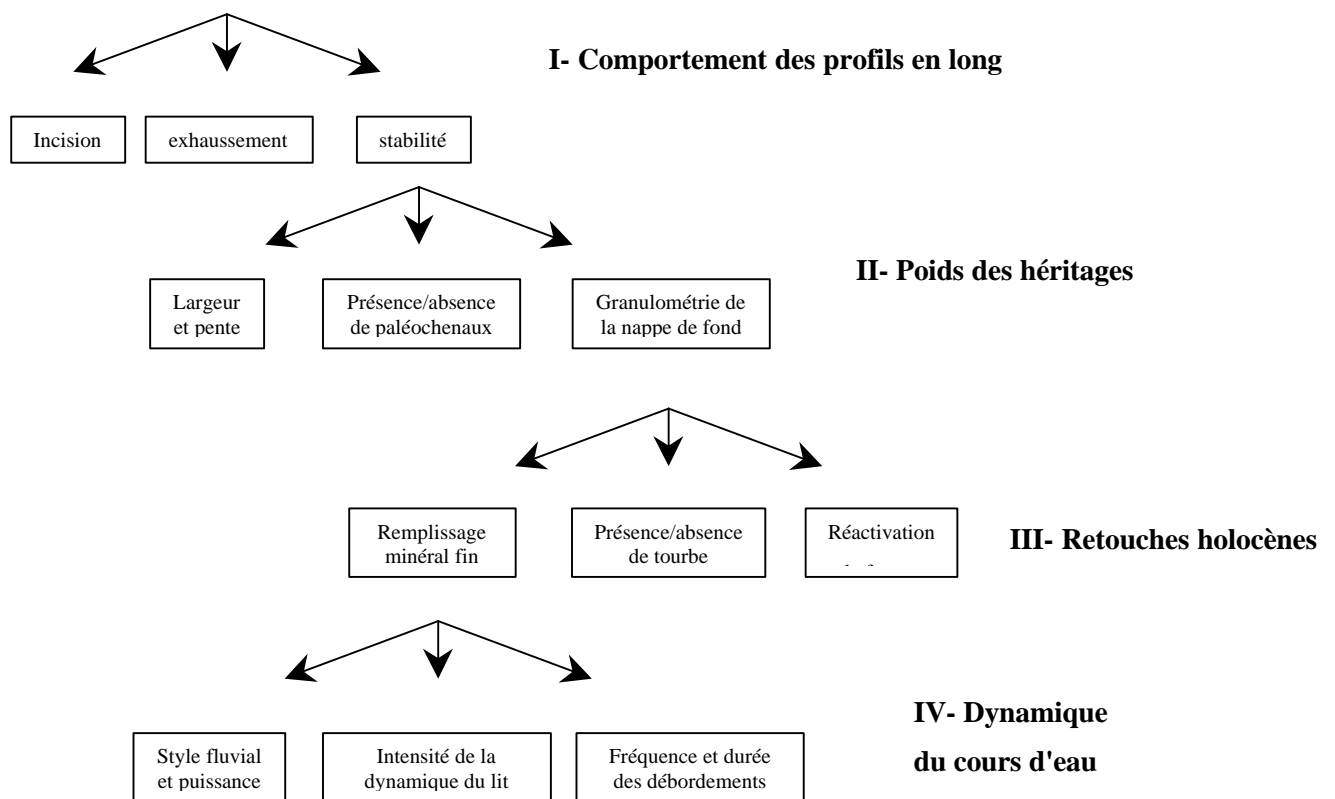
I- Comportement des profils en long

Incision

exhaussement

stabilité

II- Poids des héritages

Largeur et pente

Présence/absence de paléochenaux

Granulométrie de la nappe de fond

III- Retouches holocènes

Remplissage minéral fin

Présence/absence de tourbe

Réactivation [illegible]

IV- Dynamique du cours d'eau

Style fluvial et puissance

Intensité de la dynamique du lit

Fréquence et durée des débordements